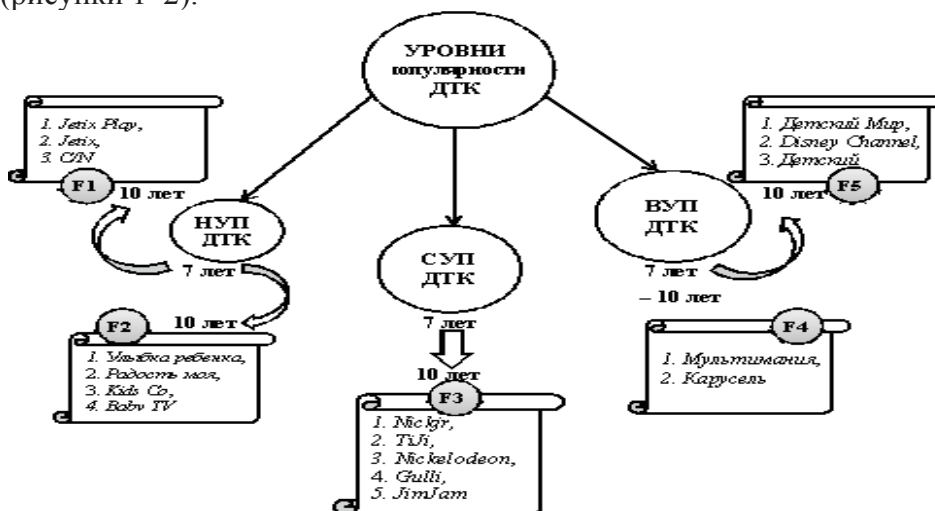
(рисунки 1–2).

УРОВНИ популярности ДТК

1. Jetix Play,
2. Jetix,
3. CN

F1 10 лет

НУП ДТК

7 лет

F2 10 лет

1. Улыбка ребенка,
2. Радость моя,
3. Kids Co,
4. Baby TV

СУП ДТК

7 лет

10 лет F3

1. Nickjr,
2. TiJi,
3. Nickelodeon,
4. Gulli,
5. JimJam

ВУП ДТК

1. Детский Мир,
2. Disney Channel,
3. Детский

10 лет F5

7 лет
– 10 лет

F4

1. Мультимания,
2. Карусель